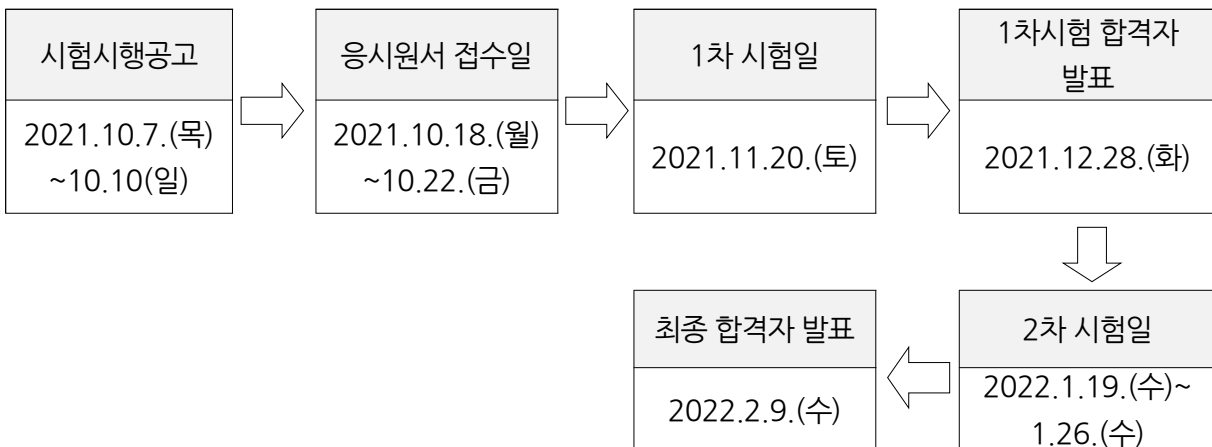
시험시행공고

2021.10.7.(목) ~10.10(일)

응시원서 접수일

2021.10.18.(월) ~10.22.(금)

1차 시험일

2021.11.20.(토)

1차시험 합격자 발표

2021.12.28.(화)

2차 시험일

2022.1.19.(수)~ 1.26.(수)

최종 합격자 발표

2022.2.9.(수)